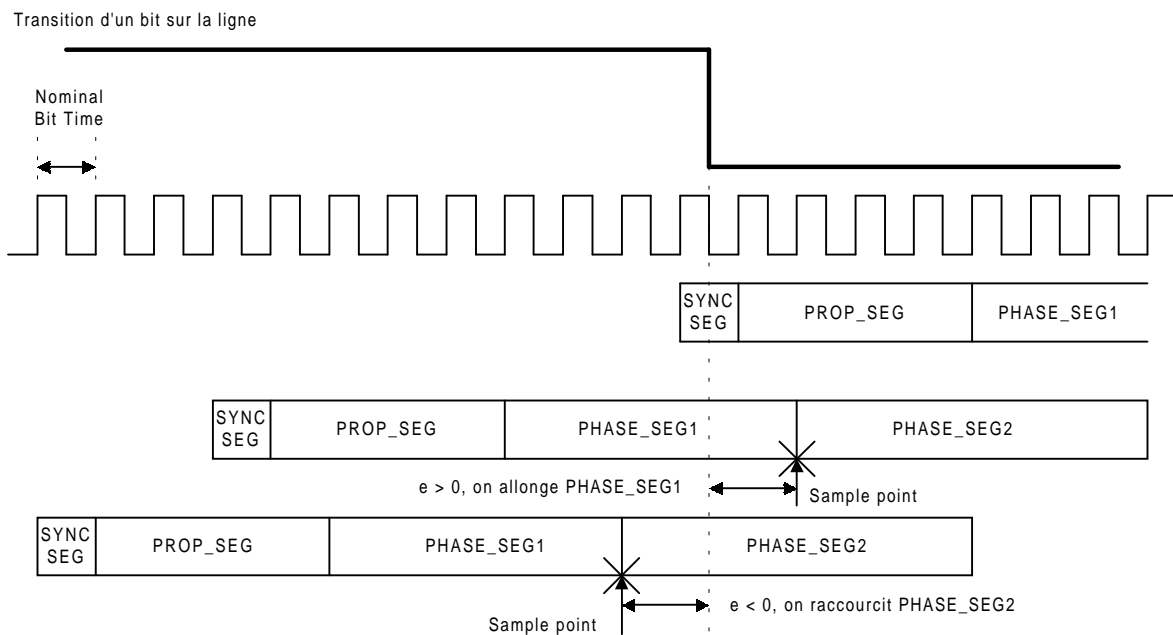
Transition d'un bit sur la ligne

Nominal Bit Time

| SYNC SEG | PROP_SEG | PHASE_SEG1 |
|---|---|---|

| SYNC SEG | PROP_SEG | PHASE_SEG1 | PHASE_SEG2 |
|---|---|---|---|

e > 0, on allonge PHASE_SEG1

Sample point

| SYNC SEG | PROP_SEG | PHASE_SEG1 | PHASE_SEG2 |
|---|---|---|---|

e < 0, on raccourcit PHASE_SEG2

Sample point